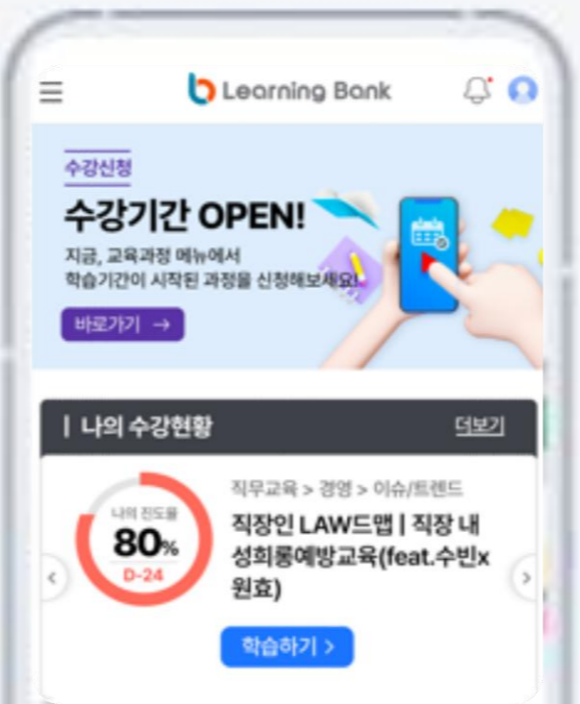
Learning Bank

수강신청

수강기간 OPEN!

지금, 교육과정 메뉴에서 학습기간이 시작된 과정을 신청해보세요!

바로가기 →

나의 수강현황

더보기

나의 진도율
80%
D-24

직무교육 > 경영 > 이슈/트렌드

직장인 LAW드맵 | 직장 내 성희롱예방교육(feat.수빈x원효)

학습하기 >

‹

›